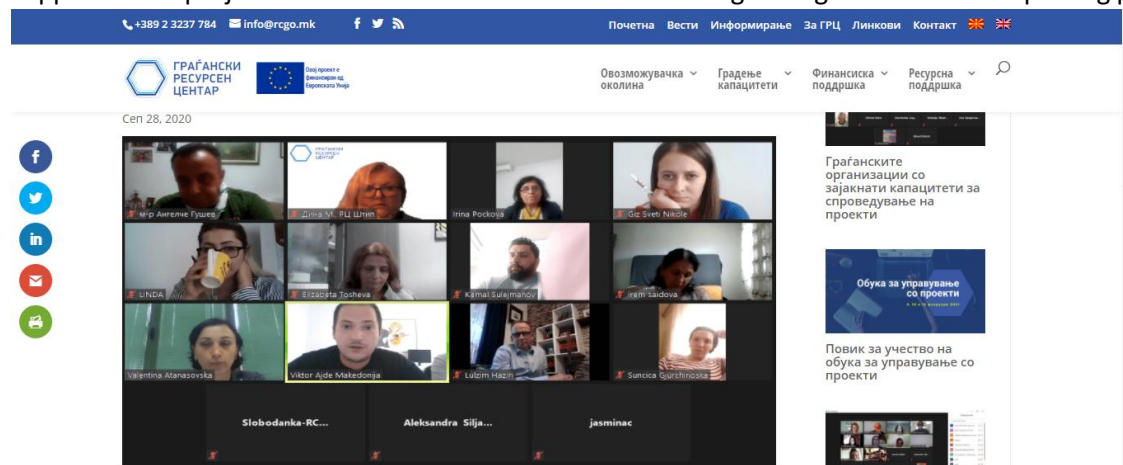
+389 2 3237 784 info@rcgo.mk

Почетна Вести Информирање За ГРЦ Линкови Контакт

ГРАЃАНСКИ РЕСУРСЕН ЦЕНТАР

Овој проект е финансиран од Европската Унија

Овозможувачка околина Градење капацитети Финансиска поддршка Ресурсна поддршка

Сеп 28, 2020

ГРАЃАНСКИ РЕСУРСЕН ЦЕНТАР

м-р Ангелче Гушев

Дина М. РЦ Штип

Irina Pockova

Gz Sveti Nikole

LINDA

Elizabeta Tosheva

Kamal Sulejmanov

Irem Saidova

Valentina Atanasovska

Viktor Ajde Makedonija

Lulzim Hazir

Suncica Gjurchinoska

Slobodanka-RC...

Aleksandra Silja...

jasminac

Граѓанските организации со зајакнати капацитети за спроведување на проекти

Обука за управување со проекти

Повик за учество на обука за управување со проекти